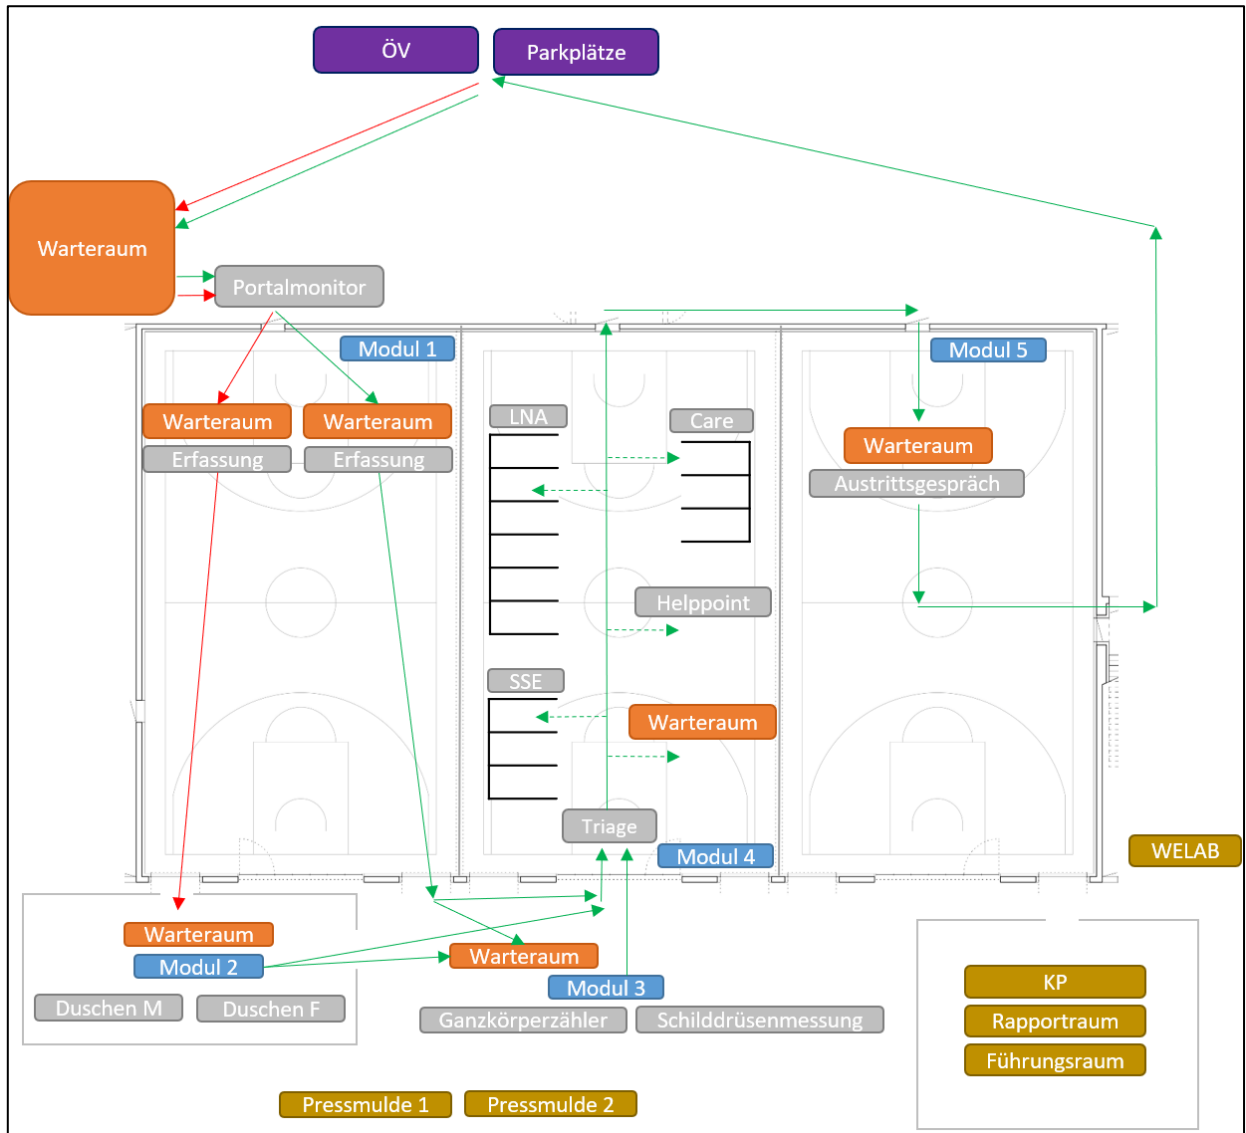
ÖV
Parkplätze

Warteraum
Portalmonitor

Modul 1
Warteraum
Erfassung
Warteraum
Erfassung

LNA
Care
Helppoint
SSE
Warteraum
Triage
Modul 4

Modul 5
Warteraum
Austrittsgespräch

WELAB

Warteraum
Modul 2
Duschen M
Duschen F

Warteraum
Modul 3
Ganzkörperzähler
Schilddrüsenmessung

KP
Rapportraum
Führungsraum

Pressmulde 1
Pressmulde 2